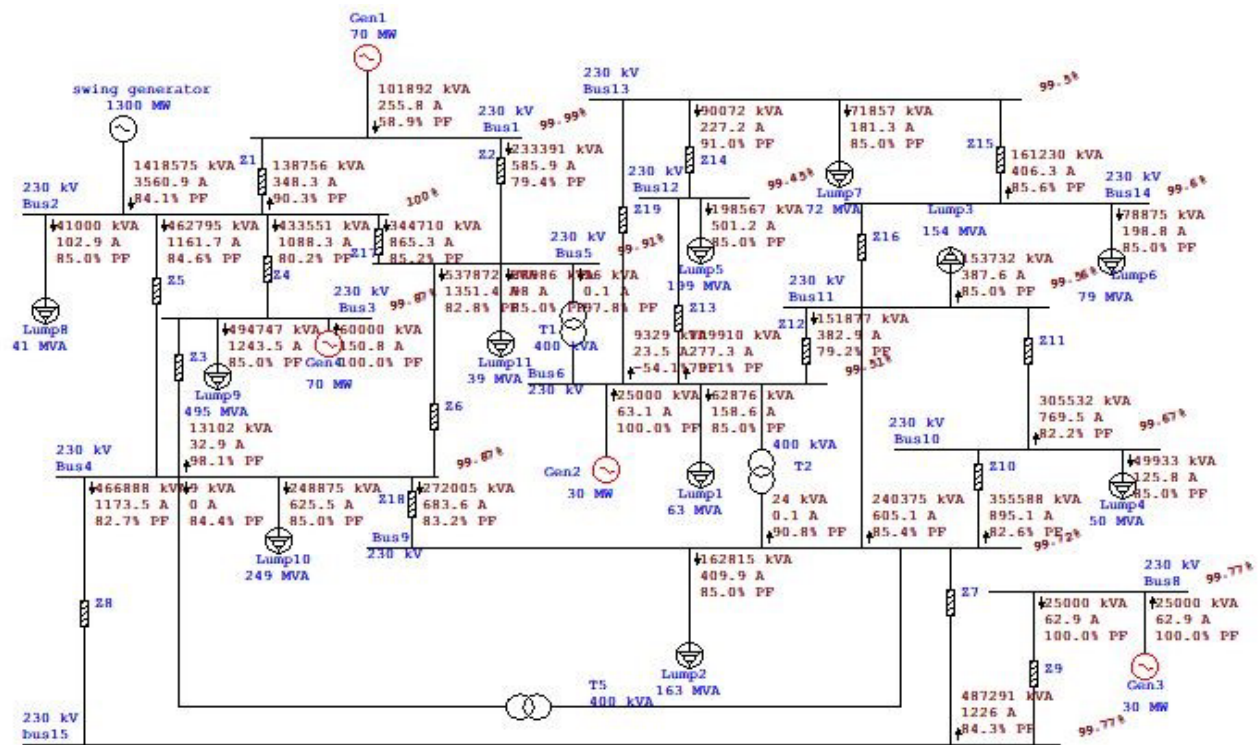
Gen1
70 MW

swing generator
1300 MW

101892 kVA
255.8 A
58.9% PF

230 kV
Bus1

99.99%

230 kV
Bus13

99.3%

90072 kVA
227.2 A
91.0% PF

71857 kVA
181.3 A
85.0% PF

Z15

161230 kVA
406.3 A
85.6% PF

230 kV
Bus14

99.6%

Z1

138756 kVA
348.3 A
90.3% PF

Z2

233391 kVA
585.9 A
79.4% PF

230 kV
Bus12

Z14

99.45%

Lump7
72 MVA

Lump3
154 MVA

78875 kVA
198.8 A
85.0% PF

1418575 kVA
3560.9 A
84.1% PF

230 kV
Bus2

41000 kVA
102.9 A
85.0% PF

462795 kVA
1161.7 A
84.6% PF

433551 kVA
1088.3 A
80.2% PF

100%

344710 kVA
865.3 A
85.2% PF

Z17

Z19

198567 kVA
501.2 A
85.0% PF

Z16

230 kV
Bus5

99.91%

Lump5
199 MVA

153732 kVA
387.6 A
85.0% PF

99.56%

Lump6
79 MVA

Z4

Z5

Lump8
41 MVA

230 kV
Bus3

99.87%

537872 kVA
1351.4 A
82.8% PF

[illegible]
85.0% PF

6 kVA
0.1 A
97.8% PF

Z13

230 kV
Bus11

151877 kVA
382.9 A
79.2% PF

Z12

Z11

494747 kVA
1243.5 A
85.0% PF

60000 kVA
150.8 A
100.0% PF

Gen4
70 MW

Z3

Lump9
495 MVA

Lump11
39 MVA

T1
400 kVA

9329 kVA
23.5 A
-54.1% PF

119910 kVA
277.3 A
79.1% PF

99.51%

Bus6
230 kV

25000 kVA
63.1 A
100.0% PF

62876 kVA
158.6 A
85.0% PF

305532 kVA
769.5 A
82.2% PF

99.67%

230 kV
Bus10

13102 kVA
32.9 A
98.1% PF

Z6

400 kVA

230 kV
Bus4

99.87%

Gen2
30 MW

T2

Z10

49933 kVA
125.8 A
85.0% PF

466888 kVA
1173.5 A
82.7% PF

9 kVA
0 A
84.4% PF

248875 kVA
625.5 A
85.0% PF

Z18

272005 kVA
683.6 A
83.2% PF

Lump1
63 MVA

24 kVA
0.1 A
90.8% PF

240375 kVA
605.1 A
85.4% PF

355588 kVA
895.1 A
82.6% PF

Lump4
50 MVA

99.72%

Lump10
249 MVA

Bus9
230 kV

162815 kVA
409.9 A
85.0% PF

230 kV
Bus8

99.77%

Z8

Z7

25000 kVA
62.9 A
100.0% PF

25000 kVA
62.9 A
100.0% PF

Z9

Lump2
163 MVA

Gen3
30 MW

T5
400 kVA

487291 kVA
1226 A
84.3% PF

99.77%

230 kV
bus15